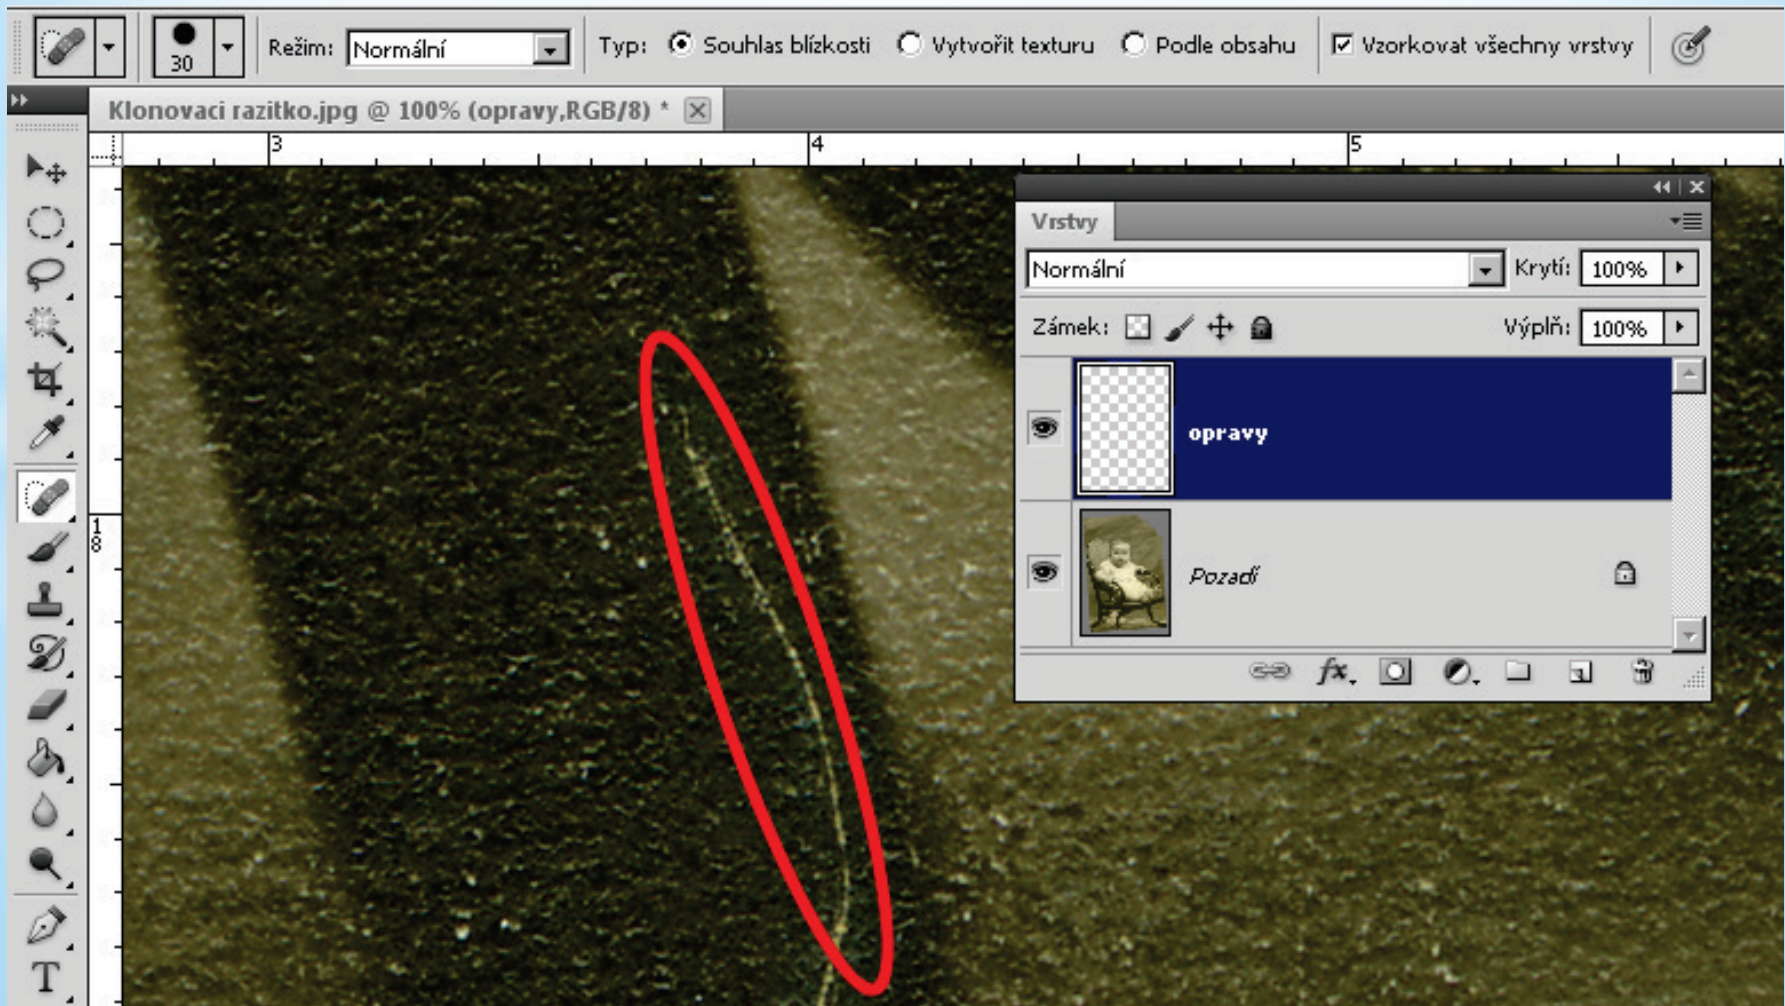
30 Režim: Normální Typ: Souhlas blízkosti Vytvořit texturu Podle obsahu Vzorkovat všechny vrstvy

Klonovaci razitko.jpg @ 100% (opravy,RGB/8) *

3 4 5

1 8

Vrstvy

Normální Krytí: 100%

Zámek: Výplň: 100%

opravy

Pozadí

T